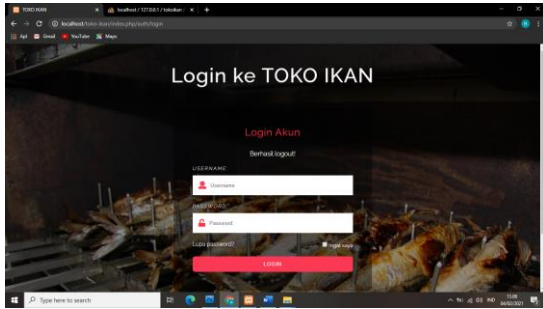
TOKO IKAN
localhost / 127.0.0.1 / tokoikan
localhost/toko-ikan/index.php/auth/login
Apl Gmail YouTube Maps

Login ke TOKO IKAN

Login Akun

Berhasil logout!

USERNAME
Username
PASSWORD
Password
Lupa password?
Ingat saya
LOGIN

Type here to search
IND